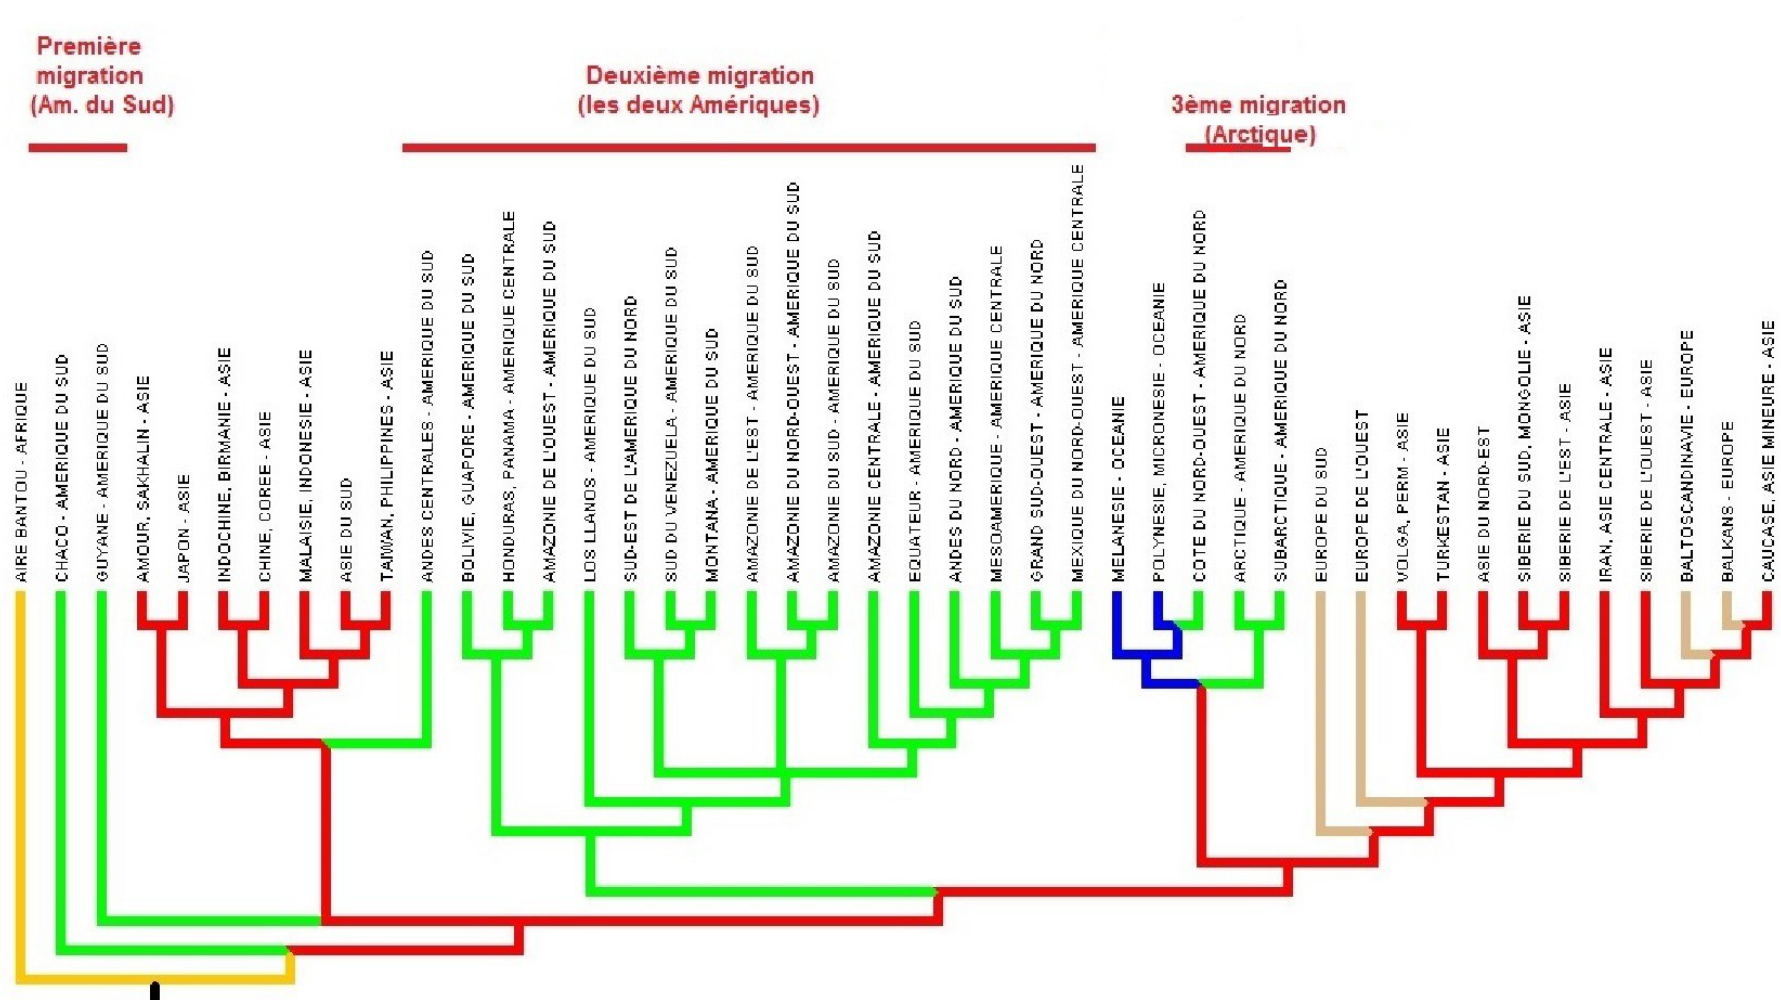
Première migration (Am. du Sud)

Deuxième migration (les deux Amériques)

3ème migration (Arctique)

AIRE BANTOU - AFRIQUE
CHACO - AMERIQUE DU SUD
GUYANE - AMERIQUE DU SUD
AMOUR, SAKHALIN - ASIE
JAPON - ASIE
INDOCHINE, BIRMANIE - ASIE
CHINE, COREE - ASIE
MALAISIE, INDONESIE - ASIE
ASIE DU SUD
TAIWAN, PHILIPPINES - ASIE
ANDES CENTRALES - AMERIQUE DU SUD
BOLIVIE, GUAPORE - AMERIQUE DU SUD
HONDURAS, PANAMA - AMERIQUE CENTRALE
AMAZONIE DE L'OUEST - AMERIQUE DU SUD
LOS LLANOS - AMERIQUE DU SUD
SUD-EST DE L'AMERIQUE DU NORD
SUD DU VENEZUELA - AMERIQUE DU SUD
MONTANA - AMERIQUE DU SUD
AMAZONIE DE L'EST - AMERIQUE DU SUD
AMAZONIE DU NORD-OUEST - AMERIQUE DU SUD
AMAZONIE DU SUD - AMERIQUE DU SUD
AMAZONIE CENTRALE - AMERIQUE DU SUD
EQUATEUR - AMERIQUE DU SUD
ANDES DU NORD - AMERIQUE DU SUD
MESOAMERIQUE - AMERIQUE CENTRALE
GRAND SUD-OUEST - AMERIQUE DU NORD
MEXIQUE DU NORD-OUEST - AMERIQUE CENTRALE
MELANESIE - OCEANIE
POLYNESIE, MICRONESIE - OCEANIE
COTE DU NORD-OUEST - AMERIQUE DU NORD
ARCTIQUE - AMERIQUE DU NORD
SUBARCTIQUE - AMERIQUE DU NORD
EUROPE DU SUD
EUROPE DE L'OUEST
VOLGA, PERM - ASIE
TURKESTAN - ASIE
ASIE DU NORD-EST
SIBERIE DU SUD, MONGOLIE - ASIE
SIBERIE DE L'EST - ASIE
IRAN, ASIE CENTRALE - ASIE
SIBERIE DE L'OUEST - ASIE
BALTOSCANDINAVIE - EUROPE
BALKANS - EUROPE
CAUCASE, ASIE MINEURE - ASIE